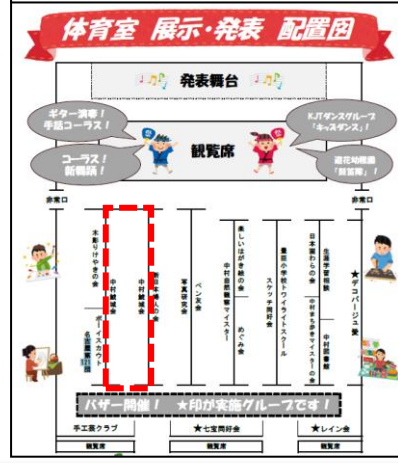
体育室 展示・発表 配置図

発表舞台

ギター演奏!
手話コーラス!

KJTダンスグループ
「キッズダンス」!

観覧席

コーラス!
新舞踊!

遊花幼稚園
「剣詩舞」!

非常口

非常口

木彫りけやきの会

中村健成会

ボーイスカウト

名古屋中村

中村健成会

囲碁将棋の会

写真研究会

ペン友会

楽しい法話を読む会

中村図書館書道マイスター

めぐみ会

豊田小学校トワイライトスクール

スケッチ同好会

日本舞踊わらの会

中村区生き生き書マイスターの会

生涯学習 手芸

中村図書館

★デコパージュ愛

バザー開催! ★印が実演グループです!

手工芸クラブ

★七宝同好会

★レイン会

観覧席

観覧席

観覧席